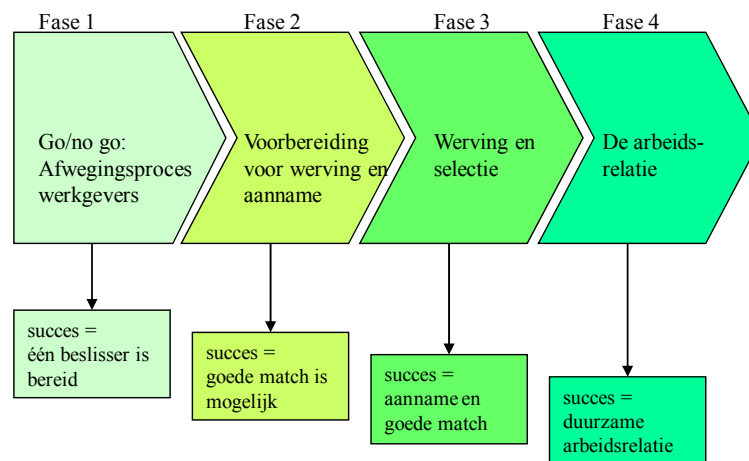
Fase 1

Go/no go: Afwegingsproces werkgevers

succes = één beslisser is bereid

Fase 2

Voorbereiding voor werving en aanname

succes = goede match is mogelijk

Fase 3

Werving en selectie

succes = aanname en goede match

Fase 4

De arbeidsrelatie

succes = duurzame arbeidsrelatie